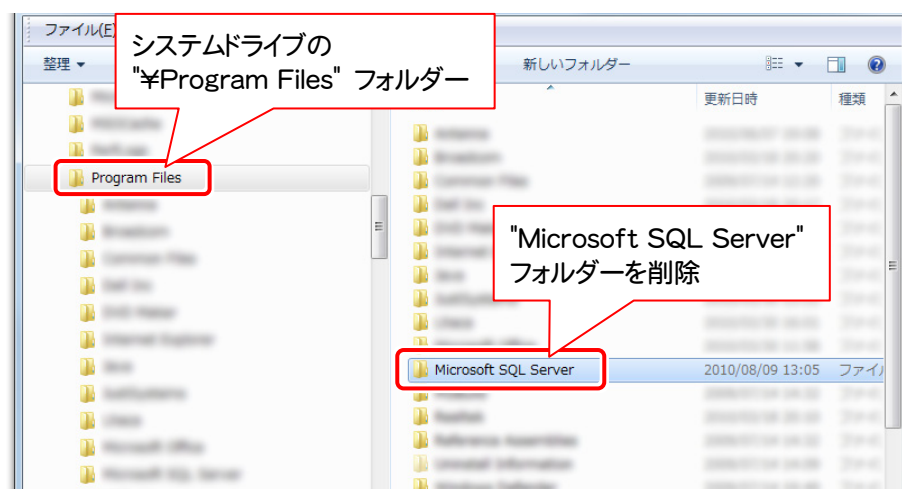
ファイル(F)

システムドライブの "¥Program Files" フォルダー

整理

新しいフォルダー

更新日時

種類

Program Files

"Microsoft SQL Server" フォルダーを削除

Microsoft SQL Server

2010/08/09 13:05

ファイル